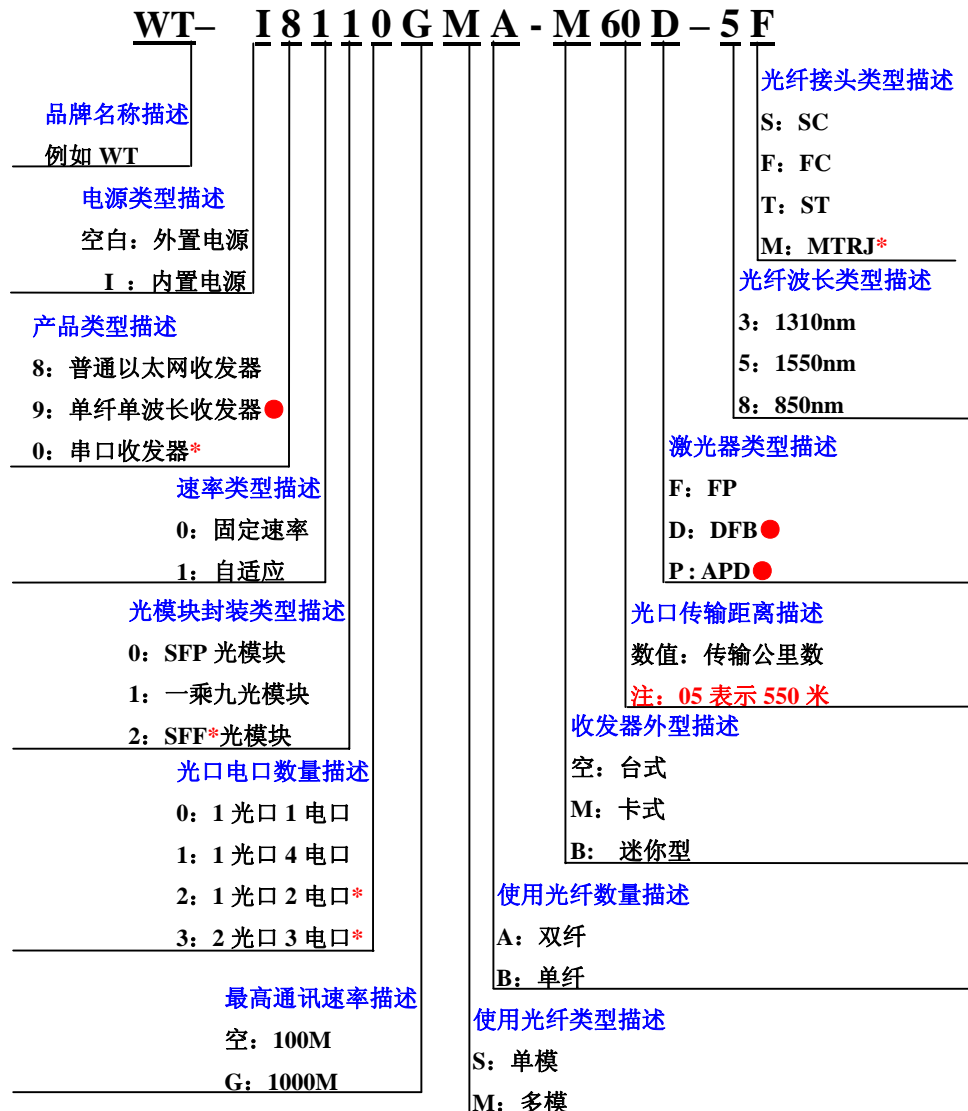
WT– I 8 1 1 0 G M A - M 60 D – 5 F

光纤接头类型描述
S：SC
F：FC
T：ST
M：MTRJ*

品牌名称描述
例如 WT

电源类型描述
空白：外置电源
I ：内置电源

光纤波长类型描述
3：1310nm
5：1550nm
8：850nm

产品类型描述
8：普通以太网收发器
9：单纤单波长收发器
0：串口收发器*

激光器类型描述
F：FP
D：DFB
P : APD

速率类型描述
0：固定速率
1：自适应

光口传输距离描述
数值：传输公里数
注：05 表示 550 米

光模块封装类型描述
0：SFP 光模块
1：一乘九光模块
2：SFF*光模块

收发器外型描述
空：台式
M：卡式
B：迷你型

光口电口数量描述
0：1 光口 1 电口
1：1 光口 4 电口
2：1 光口 2 电口*
3：2 光口 3 电口*

使用光纤数量描述
A：双纤
B：单纤

最高通讯速率描述
空：100M
G：1000M

使用光纤类型描述
S：单模
M：多模